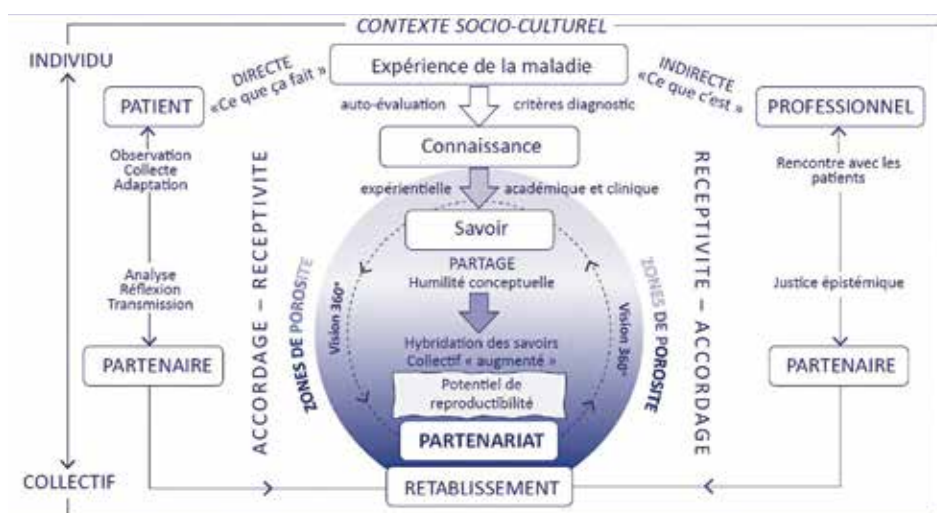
CONTEXTE SOCIO-CULTUREL

INDIVIDU

DIRECTE «Ce que ça fait»

Expérience de la maladie

INDIRECTE «Ce que c'est»

PATIENT

PROFESSIONNEL

auto-évaluation

critères diagnostic

Observation Collecte Adaptation

Connaissance

Rencontre avec les patients

expérientielle

académique et clinique

Savoir

PARTAGE Humilité conceptuelle

ACCORDAGE – RECEPTIVITE

RECEPTIVITE – ACCORDAGE

Analyse Réflexion Transmission

ZONES DE POROSITE

Vision 360°

Vision 360°

ZONES DE POROSITE

Justice épistémique

Hybridation des savoirs Collectif « augmenté »

PARTENAIRE

PARTENAIRE

Potentiel de reproductibilité

PARTENARIAT

COLLECTIF

RETABLISSEMENT